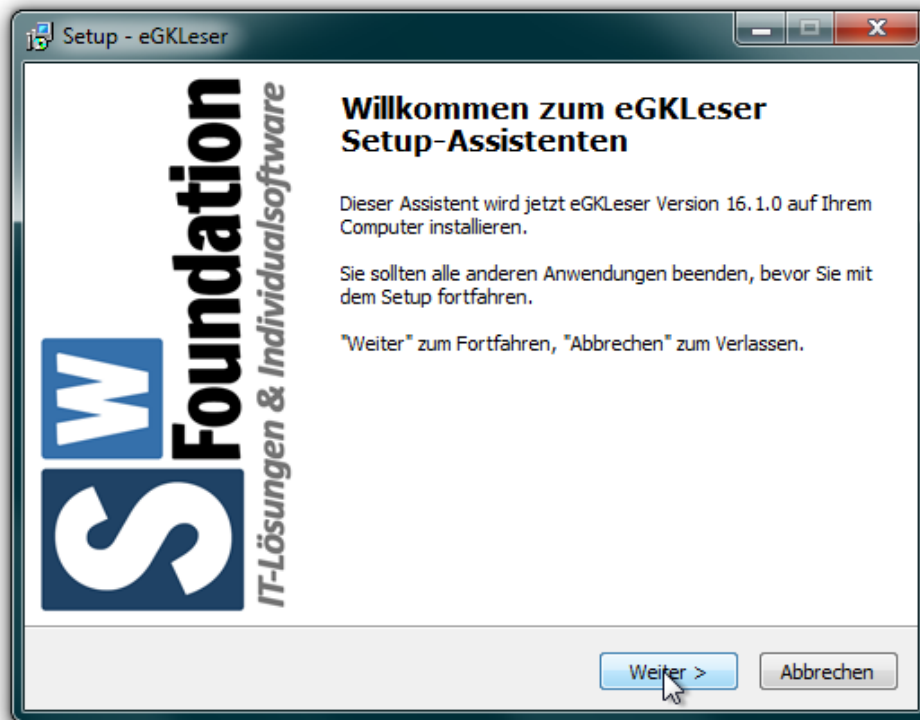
Setup - eGKLeser

SW Foundation
IT-Lösungen & Individualsoftware

Willkommen zum eGKLeser Setup-Assistenten

Dieser Assistent wird jetzt eGKLeser Version 16.1.0 auf Ihrem Computer installieren.

Sie sollten alle anderen Anwendungen beenden, bevor Sie mit dem Setup fortfahren.

"Weiter" zum Fortfahren, "Abbrechen" zum Verlassen.

Weiter >

Abbrechen